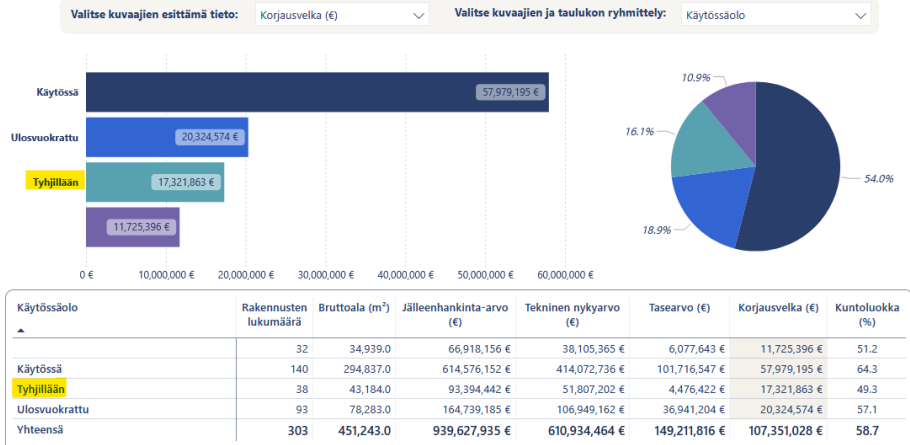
Valitse kuvaajien esittämä tieto: Korjausvelka (€)
Valitse kuvaajien ja taulukon ryhmittely: Käytössäolo

Käytössä 57,979,195 €
Ulosvuokrattu 20,324,574 €
Tyhjillään 17,321,863 €
11,725,396 €

0 € 10,000,000 € 20,000,000 € 30,000,000 € 40,000,000 € 50,000,000 € 60,000,000 €

10.9%
16.1%
54.0%
18.9%

| Käytössäolo | Rakennusten lukumäärä | Bruttoala (m²) | Jälleenhankinta-arvo (€) | Tekninen nykyarvo (€) | Tasearvo (€) | Korjausvelka (€) | Kuntoluokka (%) |
|---|---|---|---|---|---|---|---|
| | 32 | 34,939.0 | 66,918,156 € | 38,105,365 € | 6,077,643 € | 11,725,396 € | 51.2 |
| Käytössä | 140 | 294,837.0 | 614,576,152 € | 414,072,736 € | 101,716,547 € | 57,979,195 € | 64.3 |
| Tyhjillään | 38 | 43,184.0 | 93,394,442 € | 51,807,202 € | 4,476,422 € | 17,321,863 € | 49.3 |
| Ulosvuokrattu | 93 | 78,283.0 | 164,739,185 € | 106,949,162 € | 36,941,204 € | 20,324,574 € | 57.1 |
| Yhteensä | 303 | 451,243.0 | 939,627,935 € | 610,934,464 € | 149,211,816 € | 107,351,028 € | 58.7 |